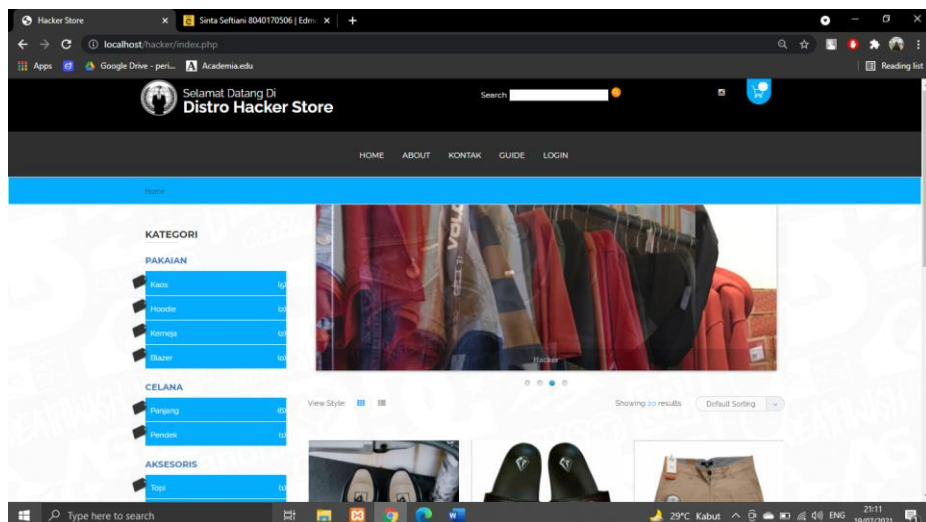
Hacker Store
Sinta Seftiani 8040170506 | Edm
localhost/hacker/index.php
Apps
Google Drive - peri...
Academia.edu
Reading list

Selamat Datang Di
Distro Hacker Store

Search

HOME ABOUT KONTAK GUIDE LOGIN

Home

KATEGORI

PAKAIAN

Kaos (9)
Hoodie (0)
Kemeja (0)
Blazer (0)

CELANA

Panjang (0)
Pendek (0)

AKSESORIS

Topi (0)

Hacker

View Style:

Showing 20 results

Default Sorting

Type here to search

29°C Kabut ENG 21:11 19/07/2021